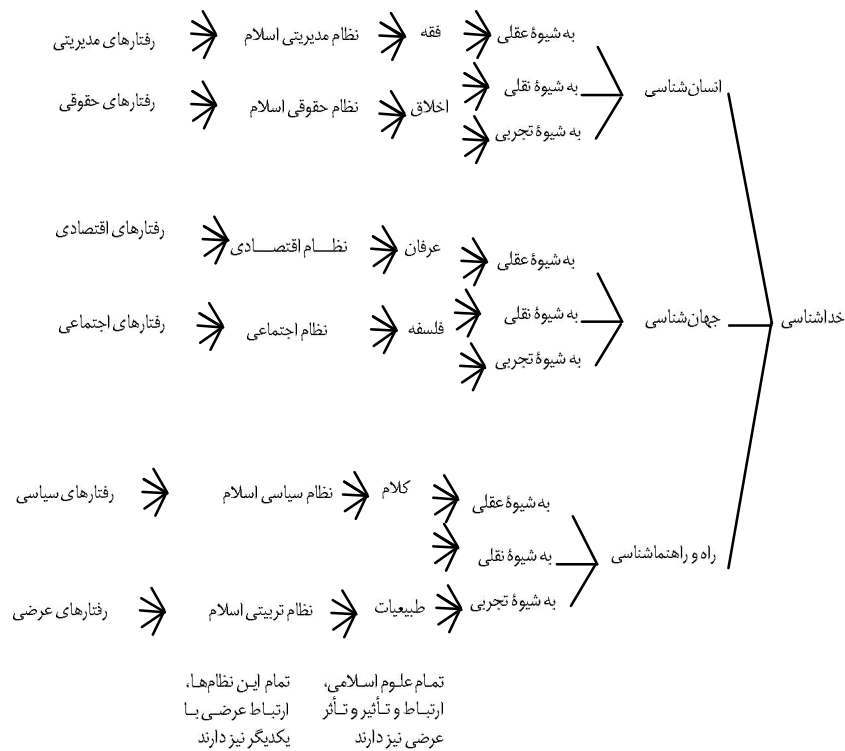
خداشناسی

انسان‌شناسی
به شیوهٔ عقلی
به شیوهٔ نقلی
به شیوهٔ تجربی

فقه
اخلاق

نظام مدیریتی اسلام
نظام حقوقی اسلام

رفتارهای مدیریتی
رفتارهای حقوقی

جهان‌شناسی
به شیوهٔ عقلی
به شیوهٔ نقلی
به شیوهٔ تجربی

عرفان
فلسفه

نظـــام اقتصـــادی
نظام اجتماعی

رفتارهای اقتصادی
رفتارهای اجتماعی

راه و راهنماشناسی
به شیوهٔ عقلی
به شیوهٔ نقلی
به شیوهٔ تجربی

کلام
طبیعیات

نظام سیاسی اسلام
نظام تربیتی اسلام

رفتارهای سیاسی
رفتارهای عرضی

تمـام علـوم اسـلامی، ارتبـاط و تـأثیر و تـأثر عرضی نیز دارند

تمام ایـن نظام‌ها، ارتبـاط عرضـی بـا یکدیگر نیز دارند